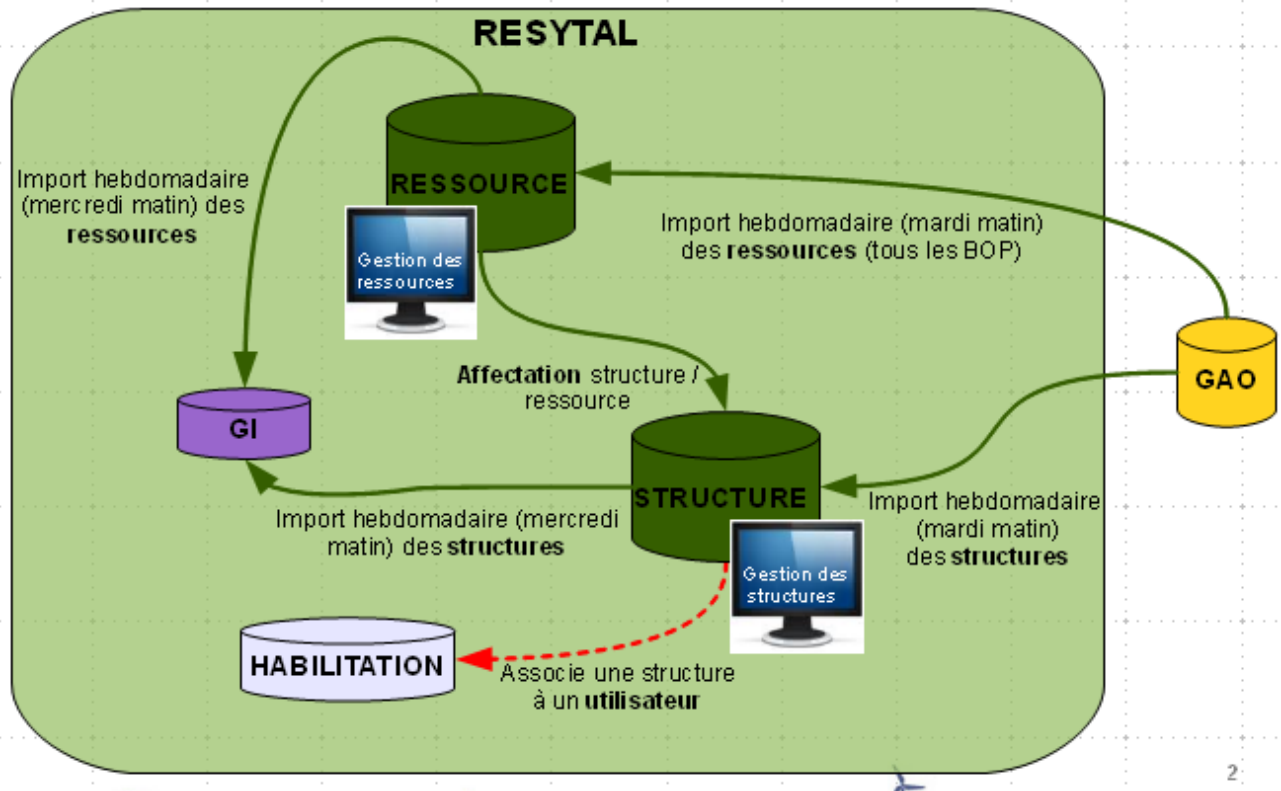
RESYTAL

Import hebdomadaire (mercredi matin) des **ressources**

RESSOURCE

Gestion des ressources

Import hebdomadaire (mardi matin) des **ressources** (tous les BOP)

GAO

**Affectation** structure / ressource

GI

STRUCTURE

Import hebdomadaire (mercredi matin) des **structures**

Import hebdomadaire (mardi matin) des **structures**

Gestion des structures

HABILITATION

Associe une structure à un **utilisateur**

2